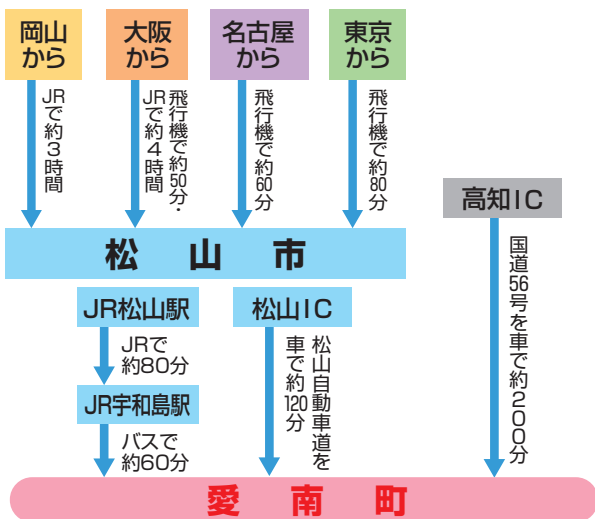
岡山から

大阪から

名古屋から

東京から

JRで約３時間

JRで約４時間
飛行機で約50分・

飛行機で約60分

飛行機で約80分

高知IC

松　山　市

国道56号を車で約２００分

JR松山駅

JRで約80分

JR宇和島駅

バスで約60分

松山IC

松山自動車道を車で約120分

愛　南　町